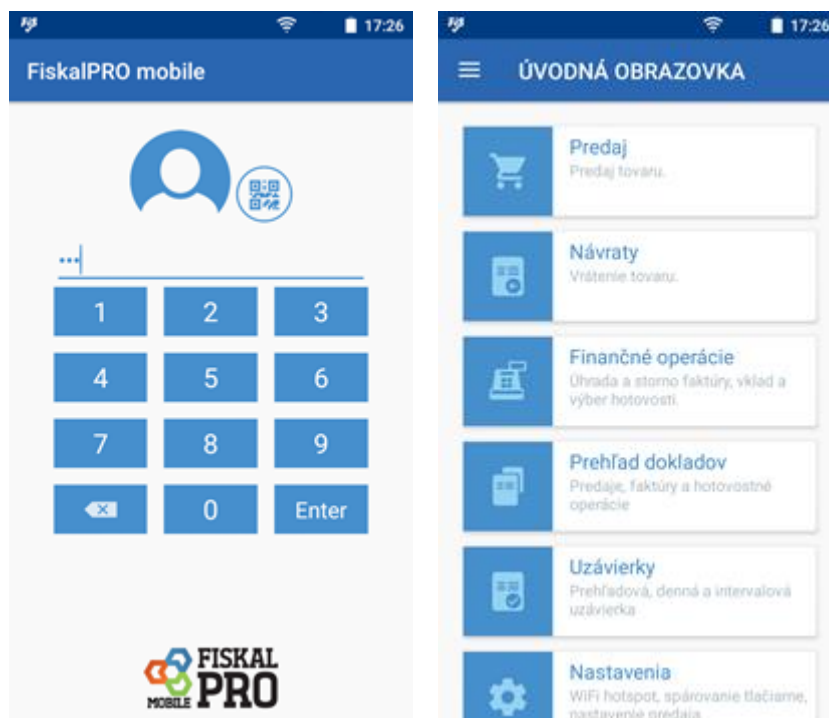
17:26

FiskalPRO mobile

•••

| 1 | 2 | 3 |
|---|---|---|
| 4 | 5 | 6 |
| 7 | 8 | 9 |
|  | 0 | Enter |

MOBILE FISKAL PRO

17:26

ÚVODNÁ OBRAZOVKA

Predaj
Predaj tovaru.

Návraty
Vrátenie tovaru.

Finančné operácie
Úhrada a storno faktúry, vklad a výber hotovosti.

Prehľad dokladov
Predaje, faktúry a hotovostné operácie

Uzávierky
Prehľadová, denná a intervalová uzávierka

Nastavenia
WiFi hotspot, spárovanie tlačiarne, nastavenie predaja